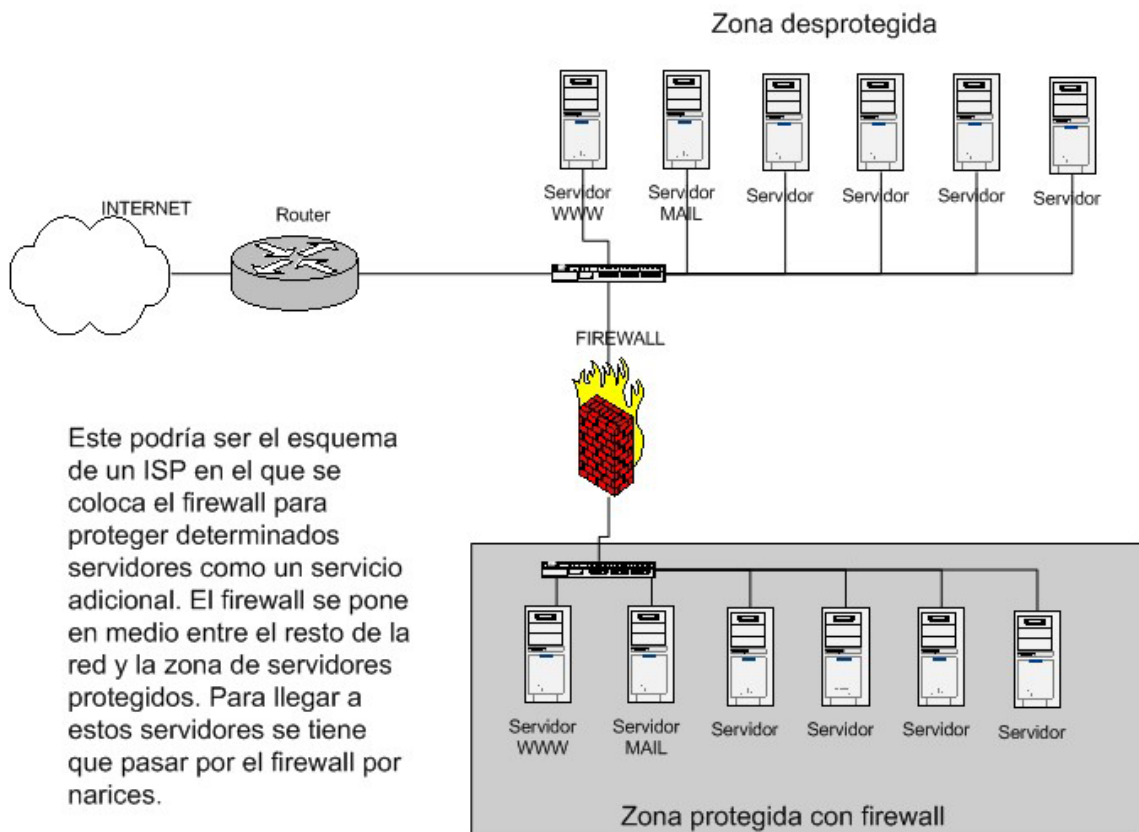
Zona desprotegida

Servidor WWW

Servidor MAIL

Servidor

Servidor

Servidor

Servidor

INTERNET

Router

FIREWALL

Este podría ser el esquema de un ISP en el que se coloca el firewall para proteger determinados servidores como un servicio adicional. El firewall se pone en medio entre el resto de la red y la zona de servidores protegidos. Para llegar a estos servidores se tiene que pasar por el firewall por narices.

Servidor WWW

Servidor MAIL

Servidor

Servidor

Servidor

Servidor

Zona protegida con firewall